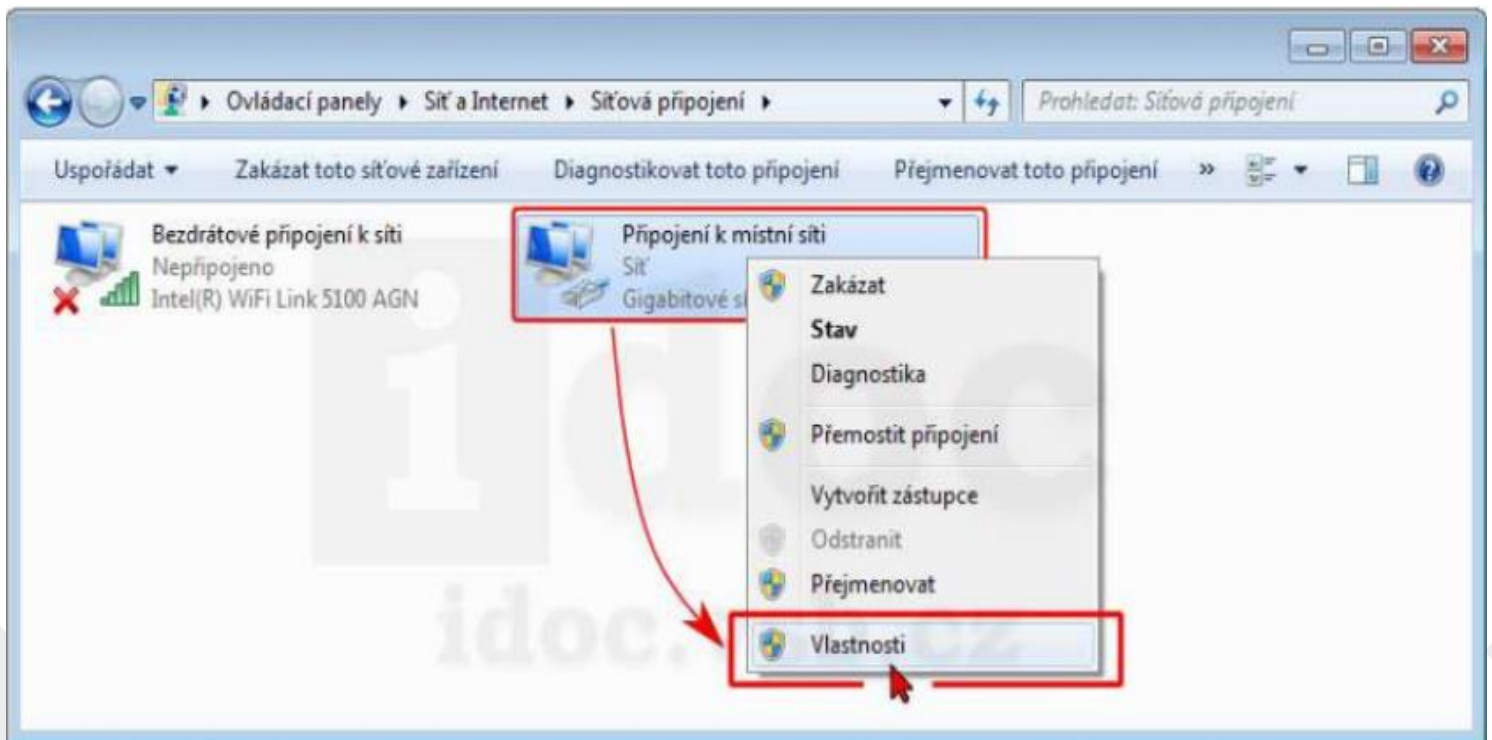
Ovládací panely ▸ Síť a Internet ▸ Síťová připojení ▸

Prohledat: Síťová připojení

Uspořádat ▾ Zakázat toto síťové zařízení Diagnostikovat toto připojení Přejmenovat toto připojení »

Bezdrátové připojení k síti
Nepřipojeno
Intel(R) WiFi Link 5100 AGN

Připojení k místní síti
Síť
Gigabitové s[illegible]

Zakázat
Stav
Diagnostika
Přemostit připojení
Vytvořit zástupce
Odstranit
Přejmenovat
Vlastnosti

idoc.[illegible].cz